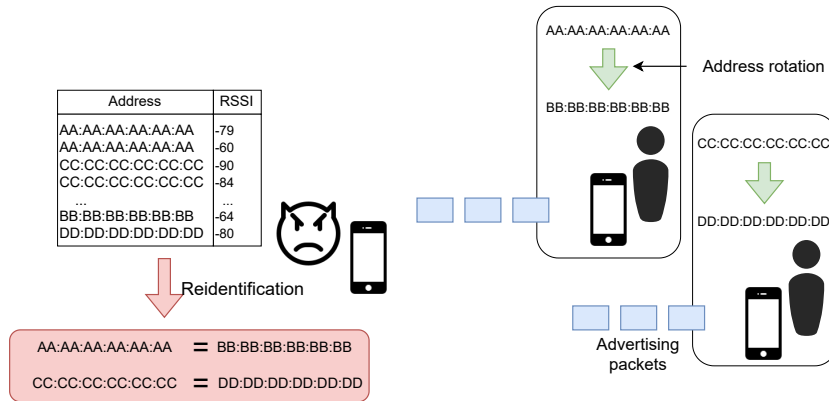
| Address | RSSI |
|---|---|
| AA:AA:AA:AA:AA:AA | -79 |
| AA:AA:AA:AA:AA:AA | -60 |
| CC:CC:CC:CC:CC:CC | -90 |
| CC:CC:CC:CC:CC:CC | -84 |
| ... | ... |
| BB:BB:BB:BB:BB:BB | -64 |
| DD:DD:DD:DD:DD:DD | -80 |

Reidentification

AA:AA:AA:AA:AA:AA = BB:BB:BB:BB:BB:BB

CC:CC:CC:CC:CC:CC = DD:DD:DD:DD:DD:DD

AA:AA:AA:AA:AA:AA

Address rotation

BB:BB:BB:BB:BB:BB

CC:CC:CC:CC:CC:CC

DD:DD:DD:DD:DD:DD

Advertising packets